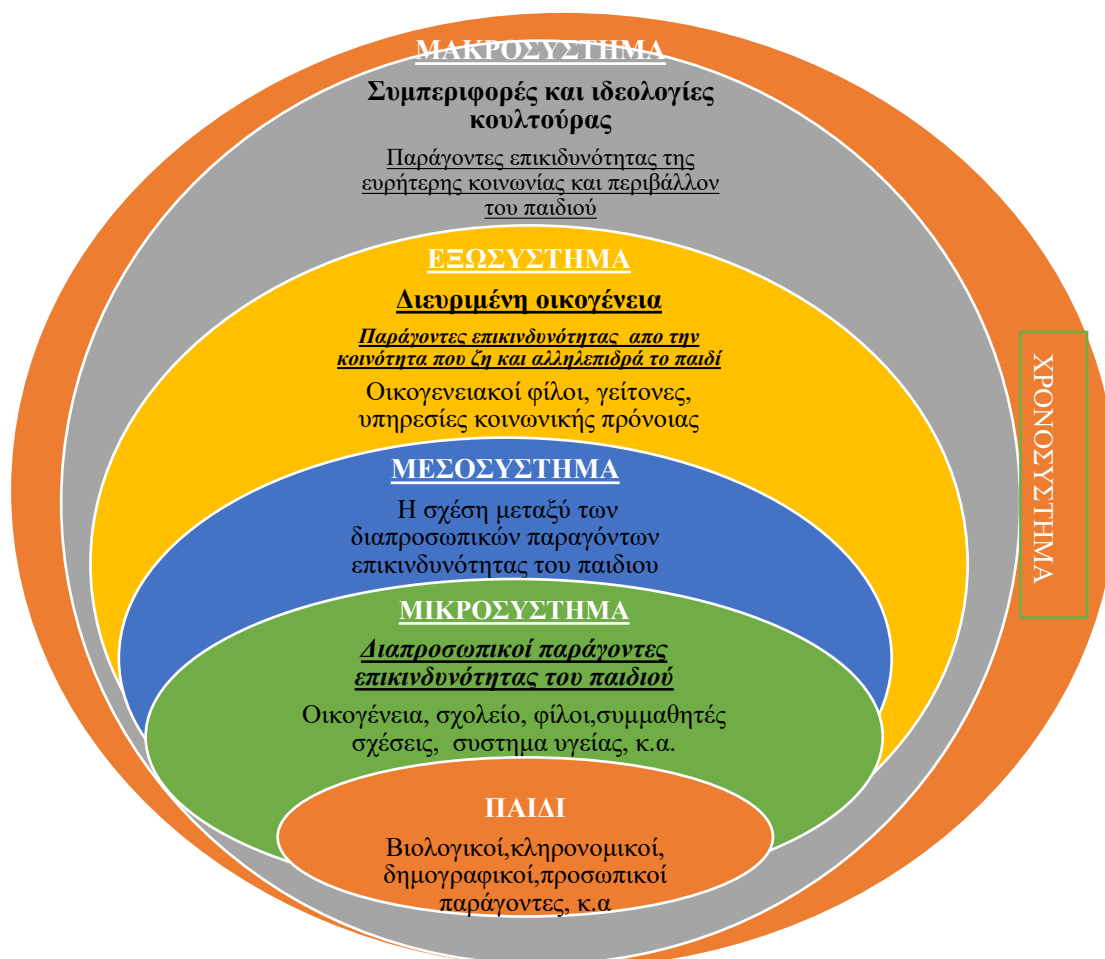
ΜΑΚΡΟΣΥΣΤΗΜΑ

Συμπεριφορές και ιδεολογίες κουλτούρας

Παράγοντες επικιδυνότητας της ευρήτερης κοινωνίας και περιβάλλον του παιδιού

ΕΞΩΣΥΣΤΗΜΑ

Διευριμένη οικογένεια

Παράγοντες επικινδυνότητας απο την κοινότητα που ζη και αλληλεπιδρά το παιδί

Οικογενειακοί φίλοι, γείτονες, υπηρεσίες κοινωνικής πρόνοιας

ΜΕΣΟΣΥΣΤΗΜΑ

Η σχέση μεταξύ των διαπροσωπικών παραγόντων επικινδυνότητας του παιδιου

ΜΙΚΡΟΣΥΣΤΗΜΑ

Διαπροσωπικοί παράγοντες επικινδυνότητας του παιδιού

Οικογένεια, σχολείο, φίλοι,συμμαθητές σχέσεις, συστημα υγείας, κ.α.

ΠΑΙΔΙ

Βιολογικοί,κληρονομικοί, δημογραφικοί,προσωπικοί παράγοντες, κ.α

ΧΡΟΝΟΣΥΣΤΗΜΑ